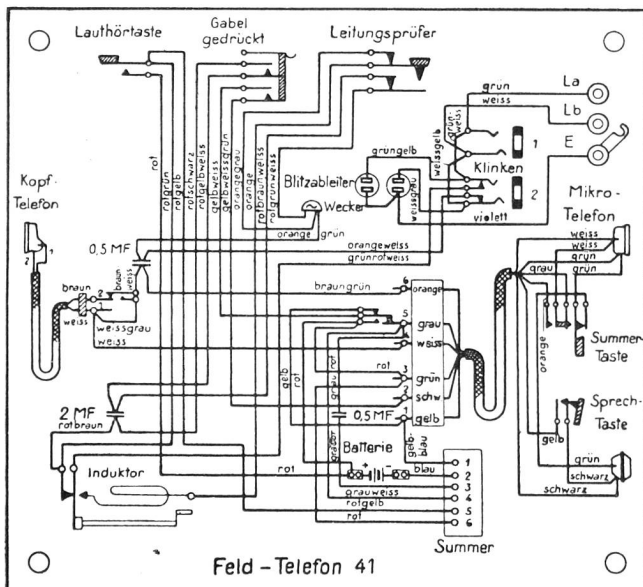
Lauthörtaste
Gabel gedrückt
Leitungsprüfer
grün
weiss
La
Lb
E
Kopf-Telefon
rot
rotgrün
rotgelb
rotschwarz
rotgelbweiss
gelbweiss
gelbweissgrün
orangegrau
orange
rotbraun
rotbraunweiss
grüngelb
weissgelb
grünweiss
Blitzableiter
Wecker
weissgrau
Klinken
1
2
violett
Mikro-Telefon
orange
grün
orangeweiss
grünrotweiss
0,5 MF
braun
braunweiss
weiss
weissgrau
weiss
1
2
braungrün
6
orange
5
grau
weiss
rot
4
grün
3
schw
2
gelb
1
0,5 MF
gelb
rot
gelb
rot
gelbgrün
graurot
weiss
weiss
grün
grün
grau
orange
Summer-Taste
Sprech-Taste
gelb
grün
schwarz
schwarz
2 MF
rotbraun
Batterie
geb blau
blau
Induktor
rot
grauweiss
rotgelb
rot
1
2
3
4
5
6
Summer
Feld – Telefon 41